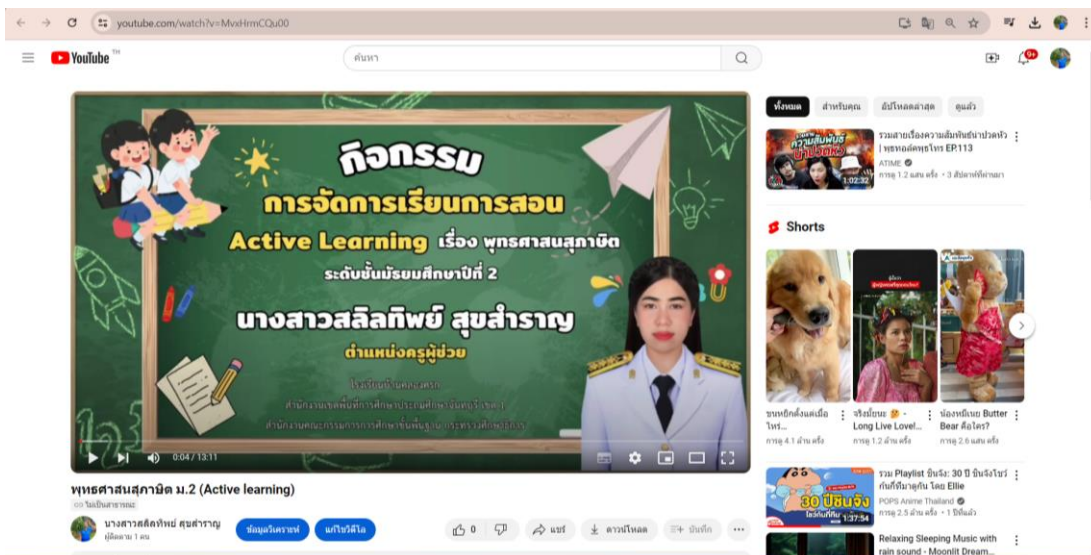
youtube.com/watch?v=MvxHrmCQu00

YouTube

ค้นหา

กิจกรรม
การจัดการเรียนการสอน
Active Learning เรื่อง พุทธศาสนสุภาษิต
ระดับชั้นมัธยมศึกษาปีที่ 2
นางสาวสลิลทิพย์ สุขสำราญ
ตำแหน่งครูผู้ช่วย
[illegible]
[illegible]
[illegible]

0:04 / 13:11

พุทธศาสนสุภาษิต ม.2 (Active learning)
ไม่เป็นสาธารณะ
นางสาวสลิลทิพย์ สุขสำราญ
ผู้ติดตาม 1 คน
ข้อมูลวิเคราะห์
แก้ไขวิดีโอ
0
แชร์
ดาวน์โหลด
บันทึก

ทั้งหมด
สำหรับคุณ
อัปโหลดล่าสุด
ดูแล้ว

รวมสายเรื่องความสัมพันธ์น่าปวดหัว | พุธทอล์คพุธโทร EP.113
ATIME
การดู 1.2 แสน ครั้ง • 3 สัปดาห์ที่ผ่านมา
1:02:32

Shorts

ขนหยิกตั้งแต่เมื่อไหร่...
การดู 4.1 ล้าน ครั้ง

จริงมั้ยนะ - Long Live Love!...
การดู 1.2 ล้าน ครั้ง

น้องหมีเนย Butter Bear คือใคร?
การดู 2.6 แสน ครั้ง

รวม Playlist ชินจัง: 30 ปี ชินจังโชว์กันกี่ทีมาดูกัน โดย Ellie
POPS Anime Thailand
การดู 2.5 ล้าน ครั้ง • 1 ปีที่แล้ว
30 ปีชินจัง
1:37:54

Relaxing Sleeping Music with rain sound - Moonlit Dream...